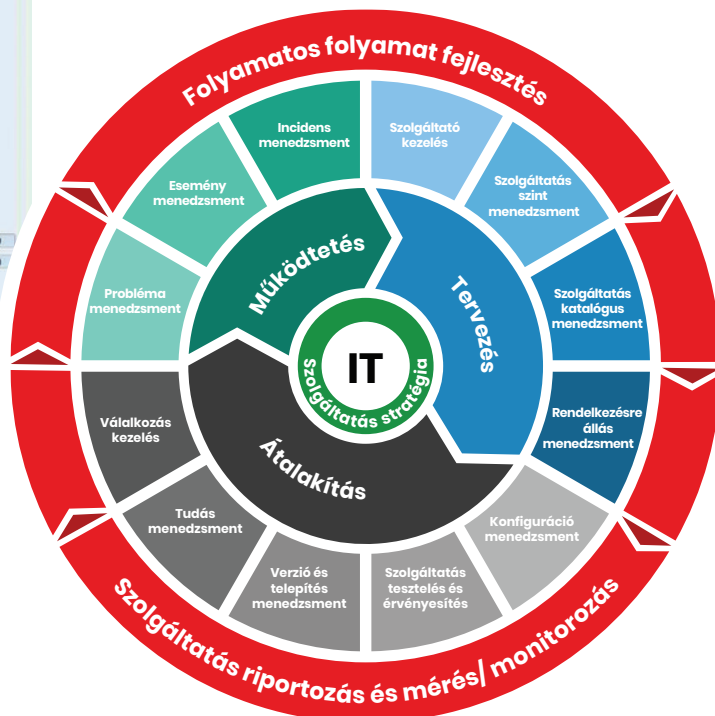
Folyamatos folyamat fejlesztés

Incidens menedzsment

Szolgáltató kezelés

Esemény menedzsment

Szolgáltatás szint menedzsment

Működtetés

Tervezés

Probléma menedzsment

Szolgáltatás katalógus menedzsment

IT

Szolgáltatás stratégia

Vállalkozás kezelés

Rendelkezésre állás menedzsment

Átalakítás

Tudás menedzsment

Konfiguráció menedzsment

Verzió és telepítés menedzsment

Szolgáltatás tesztelés és érvényesítés

Szolgáltatás riportozás és mérés/ monitorozás